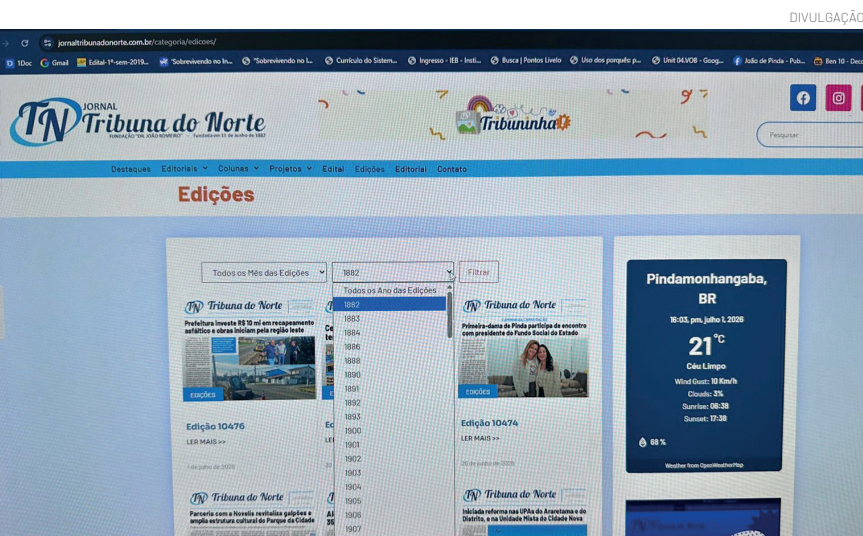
DIVULGAÇÃO

jornaltribunadonorte.com.br/categoria/edicoes/

1Doc Gmail Edital-1º-sem-2019... "Sobrevivendo no lin... "Sobrevivendo no l... Currículo do Sistem... Ingresso - IEB - Insti... Busca | Pontos Livelo Uso dos porquês: p... Unit 04.VOB - Goog... João de Pinda - Pub... Ben 10 - Deco

TN JORNAL Tribuna do Norte
FUNDAÇÃO "DR. JOÃO ROMEIRO" · Fundado em 11 de Junho de 1882

Tribuninha

Pesquisar

Destaques Editoriais Colunas Projetos Edital Edições Editorial Contato

Edições

Todos os Mês das Edições
1882
Filtrar

Todos os Ano das Edições
1882
1883
1884
1886
1888
1890
1891
1892
1893
1900
1901
1902
1903
1904
1905
1906
1907

TN Tribuna do Norte
Prefeitura investe R$ 10 mi em recapeamento asfáltico e obras iniciam pela região leste
EDIÇÕES
Edição 10476
LER MAIS >>
1 de julho de 2026

TN Tribuna do Norte
Primeira-dama de Pinda participa de encontro com presidente do Fundo Social do Estado
EDIÇÕES
Edição 10474
LER MAIS >>
26 de junho de 2026

TN Tribuna do Norte
Parceria com a Novelis revitaliza galpões e amplia estrutura cultural do Parque da Cidade

TN Tribuna do Norte
Iniciada reforma nas UPAs do Araretama e do Distrito, e na Unidade Mista da Cidade Nova

Pindamonhangaba, BR
16:03, pm, julho 1, 2026
21°C
Céu Limpo
Wind Gust: 10 Km/h
Clouds: 3%
Sunrise: 06:38
Sunset: 17:38
88 %
Weather from OpenWeatherMap